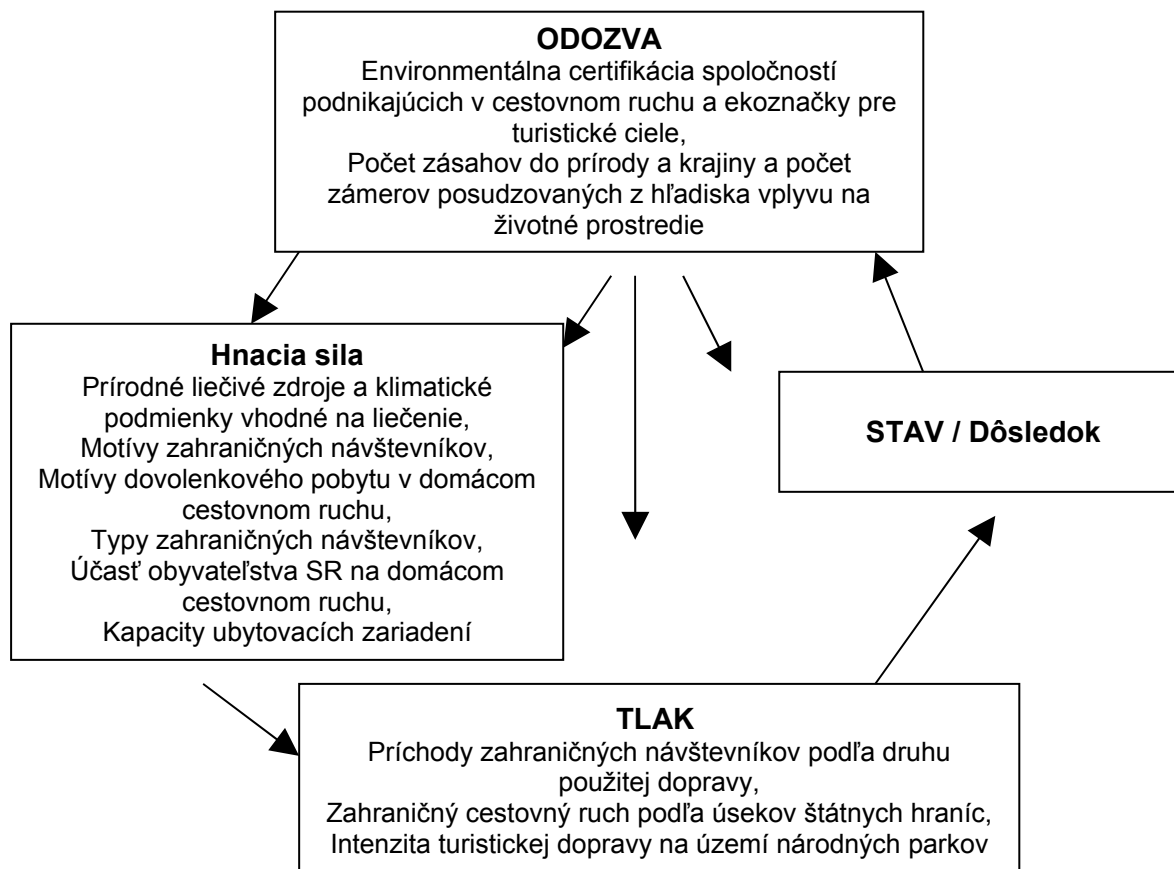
**ODOZVA**
Environmentálna certifikácia spoločností podnikajúcich v cestovnom ruchu a ekoznačky pre turistické ciele,
Počet zásahov do prírody a krajiny a počet zámerov posudzovaných z hľadiska vplyvu na životné prostredie

**Hnacia sila**
Prírodné liečivé zdroje a klimatické podmienky vhodné na liečenie,
Motívy zahraničných návštevníkov,
Motívy dovolenkového pobytu v domácom cestovnom ruchu,
Typy zahraničných návštevníkov,
Účasť obyvateľstva SR na domácom cestovnom ruchu,
Kapacity ubytovacích zariadení

**STAV / Dôsledok**

**TLAK**
Príchody zahraničných návštevníkov podľa druhu použitej dopravy,
Zahraničný cestovný ruch podľa úsekov štátnych hraníc,
Intenzita turistickej dopravy na území národných parkov